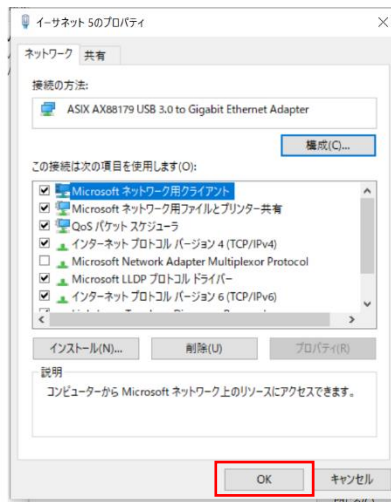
イーサネット 5のプロパティ

ネットワーク 共有

接続の方法:

ASIX AX88179 USB 3.0 to Gigabit Ethernet Adapter

構成(C)...

この接続は次の項目を使用します(O):

Microsoft ネットワーク用クライアント
Microsoft ネットワーク用ファイルとプリンター共有
QoS パケット スケジューラ
インターネット プロトコル バージョン 4 (TCP/IPv4)
Microsoft Network Adapter Multiplexor Protocol
Microsoft LLDP プロトコル ドライバー
インターネット プロトコル バージョン 6 (TCP/IPv6)
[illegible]

インストール(N)... 削除(U) プロパティ(R)

説明

コンピューターから Microsoft ネットワーク上のリソースにアクセスできます。

OK キャンセル